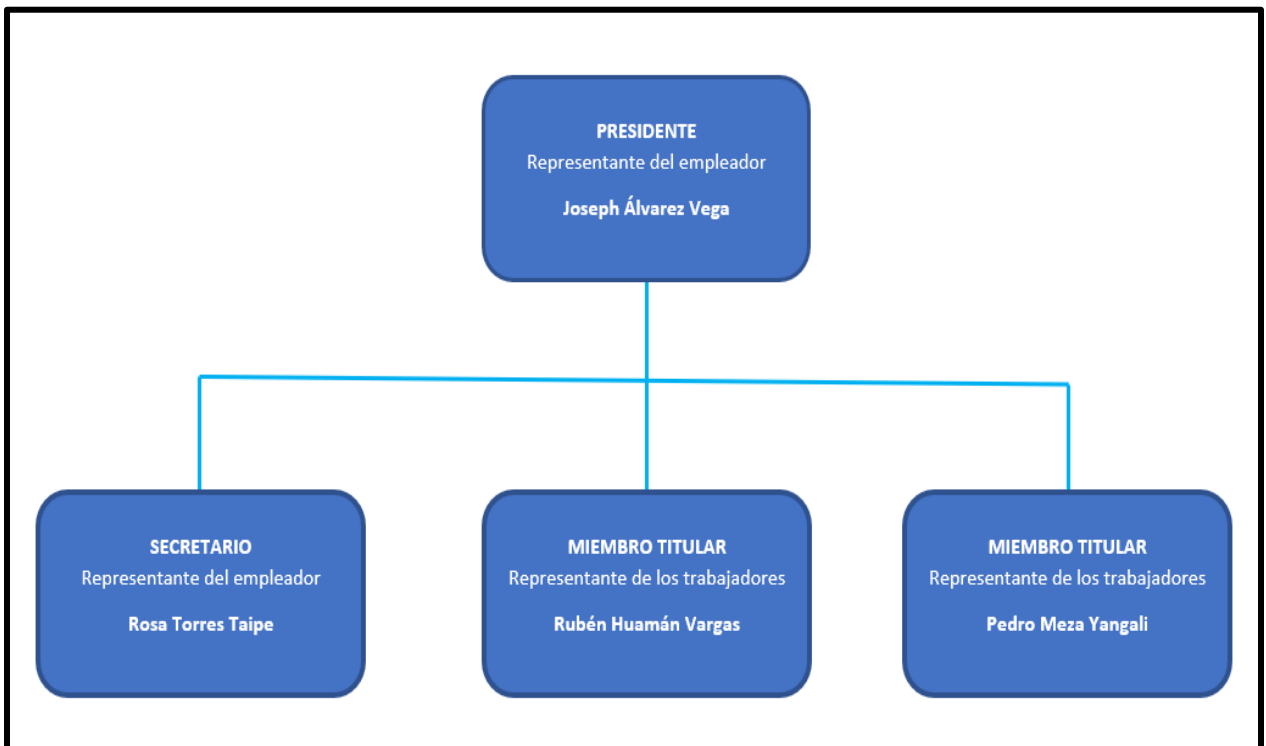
PRESIDENTE
Representante del empleador
Joseph Álvarez Vega

SECRETARIO
Representante del empleador
Rosa Torres Taipe

MIEMBRO TITULAR
Representante de los trabajadores
Rubén Huamán Vargas

MIEMBRO TITULAR
Representante de los trabajadores
Pedro Meza Yangali